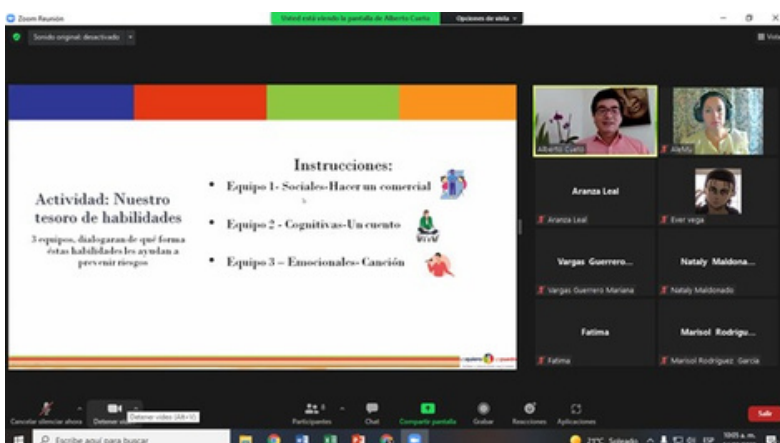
Zoom Reunión

Usted está viendo la pantalla de Alberto Cueto

Opciones de vista

Sonido original: desactivado

Vista

Actividad: Nuestro tesoro de habilidades

3 equipos, dialogaran de qué forma éstas habilidades les ayudan a prevenir riesgos

Instrucciones:

• Equipo 1- Sociales-Hacer un comercial

• Equipo 2 - Cognitivas-Un cuento

• Equipo 3 – Emocionales- Canción

Alberto Cueto

AlaMu

Aranza Leal

Aranza Leal

Ever vega

Vargas Guerrero...

Vargas Guerrero Mariana

Nataly Maldona...

Nataly Maldonado

Fatima

Fatima

Marisol Rodrigu...

Marisol Rodriguez Garcia

Cancelar silenciar ahora

Detener video

Detener video (Alt+V)

Participantes

Chat

Compartir pantalla

Grabar

Reacciones

Aplicaciones

Salir

Escribe aquí para buscar

23°C Soleado

ESP

10:05 a.m.